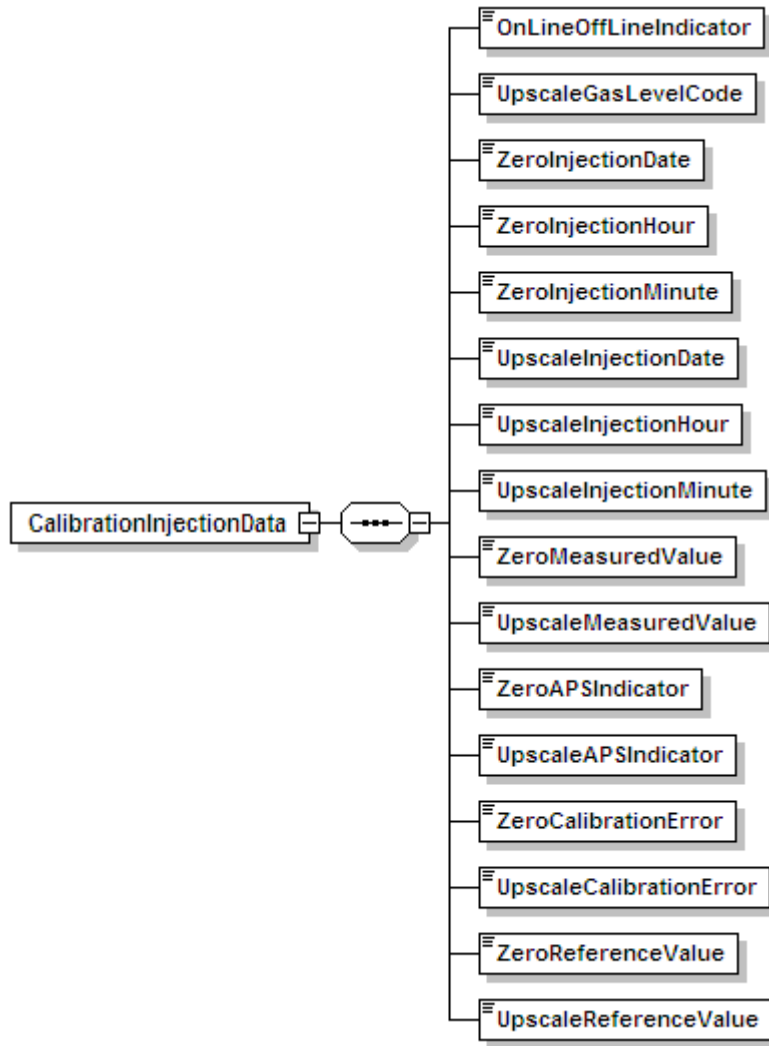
CalibrationInjectionData

OnLineOffLineIndicator

UpscaleGasLevelCode

ZeroInjectionDate

ZeroInjectionHour

ZeroInjectionMinute

UpscaleInjectionDate

UpscaleInjectionHour

UpscaleInjectionMinute

ZeroMeasuredValue

UpscaleMeasuredValue

ZeroAPSIndicator

UpscaleAPSIndicator

ZeroCalibrationError

UpscaleCalibrationError

ZeroReferenceValue

UpscaleReferenceValue